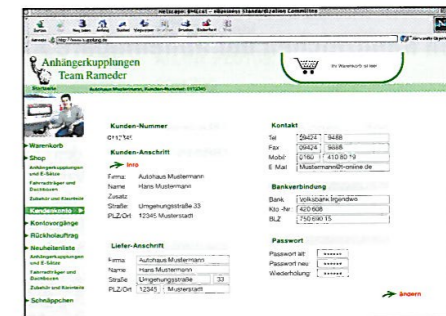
Netscape: BMEcat – Business Standardization Committee

Zurück Neu laden Anfang Suchen Wegweiser Grafiken Drucken Sicherheit Stop

Adresse: http://www.t-gehlsg.de

Anhängerkupplungen
Team Rameder

Startseite Autohaus Mustermann, Kunden-Nummer: 0112345

Im Warenkorb ist leer

Warenkorb
Shop
Anhängerkupplungen und E-Sätze
Fahrradträger und Dachboxen
Zubehör und Kleinteile
Kundenkonto
Kontovorgänge
Rückholauftrag
Neuheitenliste
Anhängerkupplungen und E-Sätze
Fahrradträger und Dachboxen
Zubehör und Kleinteile
Schnäppchen

Kunden-Nummer
0112345

Kunden-Anschrift
Info
Firma: Autohaus Mustermann
Name: Hans Mustermann
Zusatz:
Straße: Umgehungsstraße 33
PLZ/Ort: 12345 Musterstadt

Liefer-Anschrift
Firma: Autohaus Mustermann
Name: Hans Mustermann
Straße: Umgehungsstraße 33
PLZ/Ort: 12345 Musterstadt

Kontakt
Tel: 09424 9488
Fax: 09424 9488
Mobil: 0160 410 80 19
E-Mail: Mustermann@t-online.de

Bankverbindung
Bank: Volksbank Irgendwo
Kto.-Nr.: 420 608
BLZ: 750 690 15

Passwort
Passwort alt: ••••••
Passwort neu: ••••••
Wiederholung: ••••••

ändern